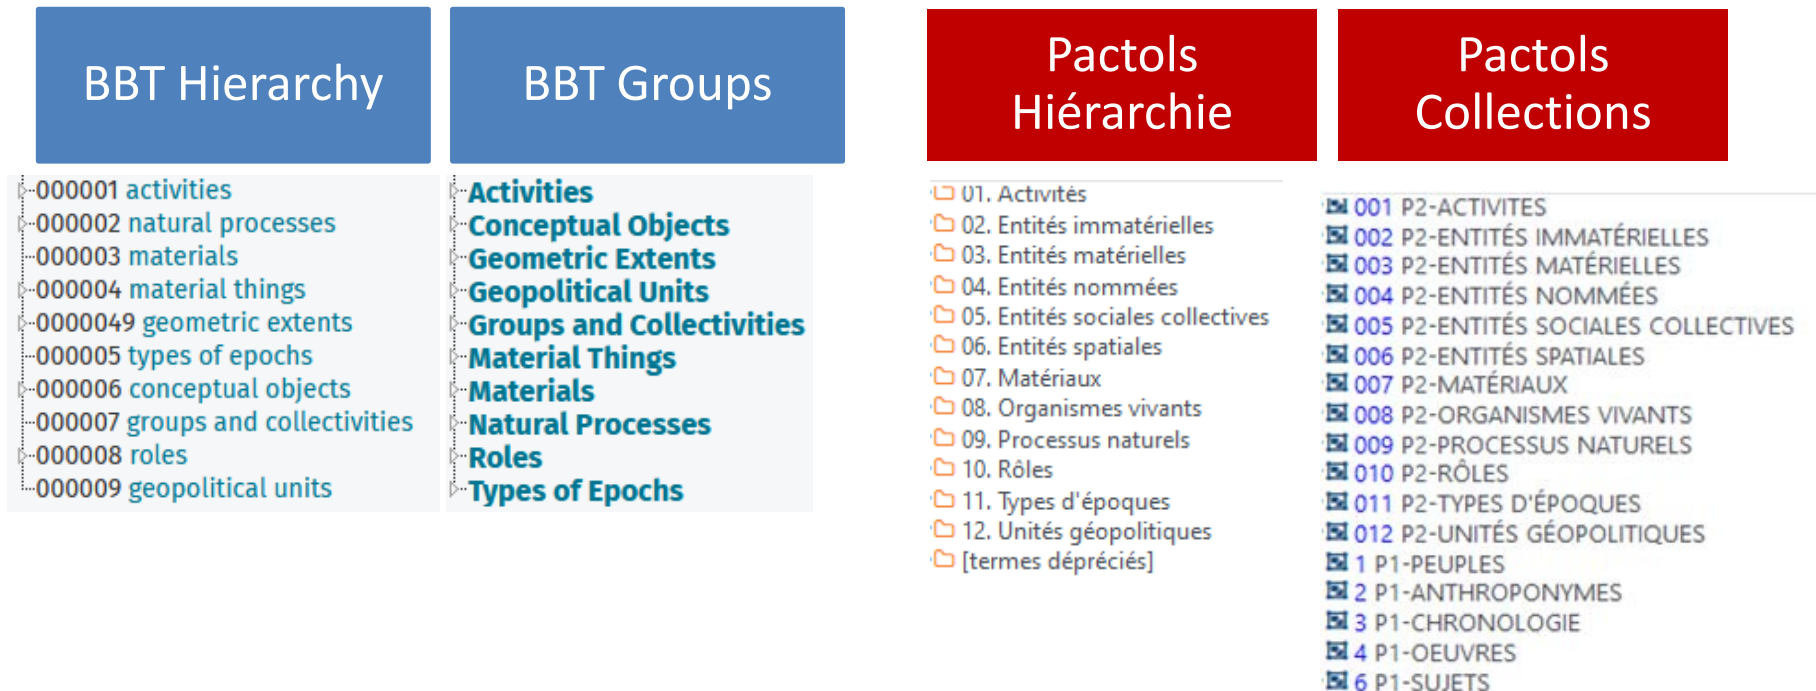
BBT Hierarchy

000001 activities
000002 natural processes
000003 materials
000004 material things
0000049 geometric extents
000005 types of epochs
000006 conceptual objects
000007 groups and collectivities
000008 roles
000009 geopolitical units

BBT Groups

Activities
Conceptual Objects
Geometric Extents
Geopolitical Units
Groups and Collectivities
Material Things
Materials
Natural Processes
Roles
Types of Epochs

Pactols Hiérarchie

01. Activités
02. Entités immatérielles
03. Entités matérielles
04. Entités nommées
05. Entités sociales collectives
06. Entités spatiales
07. Matériaux
08. Organismes vivants
09. Processus naturels
10. Rôles
11. Types d'époques
12. Unités géopolitiques
[termes dépréciés]

Pactols Collections

001 P2-ACTIVITES
002 P2-ENTITÉS IMMATÉRIELLES
003 P2-ENTITÉS MATÉRIELLES
004 P2-ENTITÉS NOMMÉES
005 P2-ENTITÉS SOCIALES COLLECTIVES
006 P2-ENTITÉS SPATIALES
007 P2-MATÉRIAUX
008 P2-ORGANISMES VIVANTS
009 P2-PROCESSUS NATURELS
010 P2-RÔLES
011 P2-TYPES D'ÉPOQUES
012 P2-UNITÉS GÉOPOLITIQUES
1 P1-PEUPLES
2 P1-ANTHROPONYMES
3 P1-CHRONOLOGIE
4 P1-OEUVRES
6 P1-SUJETS